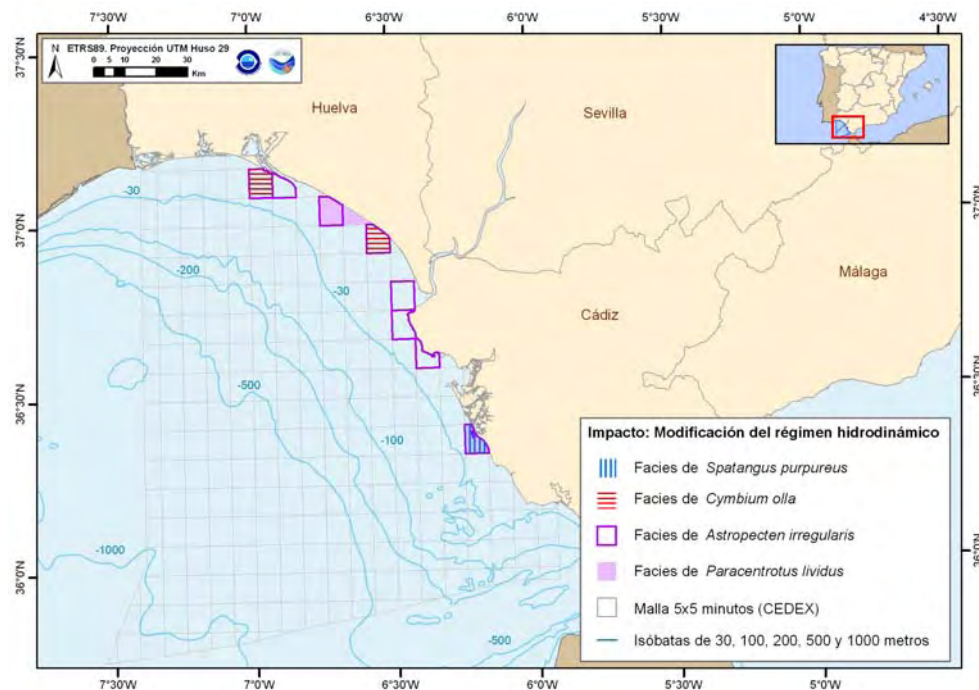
7°30'W 7°0'W 6°30'W 6°0'W 5°30'W 5°0'W 4°30'W

N
ETRS89. Proyección UTM Huso 29
0 5 10 20 30 Km

37°30'N
37°0'N
36°30'N
36°0'N

Huelva
Sevilla
Málaga
Cádiz

-30
-200
-30
-500
-100
-1000
-500

Impacto: Modificación del régimen hidrodinámico
Facies de *Spatangus purpureus*
Facies de *Cymbium olla*
Facies de *Astropecten irregularis*
Facies de *Paracentrotus lividus*
Malla 5x5 minutos (CEDEX)
Isóbatas de 30, 100, 200, 500 y 1000 metros

7°30'W 7°0'W 6°30'W 6°0'W 5°30'W 5°0'W